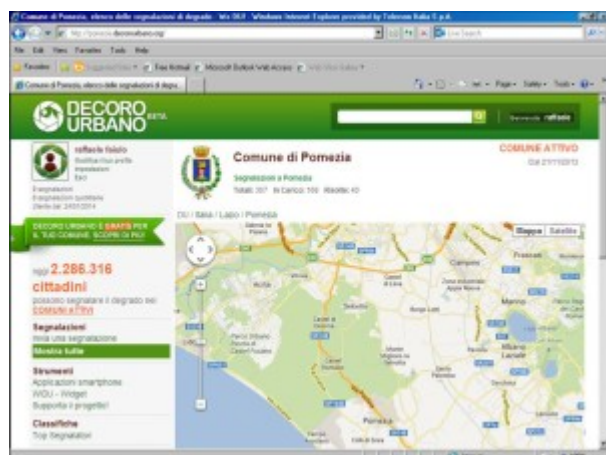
Comune di Pomezia, elenco delle segnalazioni di degrado - Wx DU! - Windows Internet Explorer provided by Telecom Italia S.p.A.

File Edit View Favorites Tools Help

Favorites

Comune di Pomezia, elenco delle segnalazioni di degra...

DECORO URBANO BETA

raffaele

raffaele falabella
Modifica il tuo profilo
Impostazioni
Esci

Comune di Pomezia

COMUNE ATTIVO
Dal 27/11/2013

Segnalazioni a Pomezia
Totali: 307 In Carico: 106 Risolte: 40

DU / Italia / Lazio / Pomezia

DECORO URBANO È GRATIS PER IL TUO COMUNE. SCOPRI DI PIÙ

oggi 2.286.316 cittadini
possono segnalare il degrado nei COMUNI ATTIVI

Segnalazioni
Invia una segnalazione
Mostra tutte

Strumenti
Applicazioni smartphone
WDU - Widget
Supporta il progetto!

Classifiche
Top Segnalatori

Mappa Satellite

Pomezia